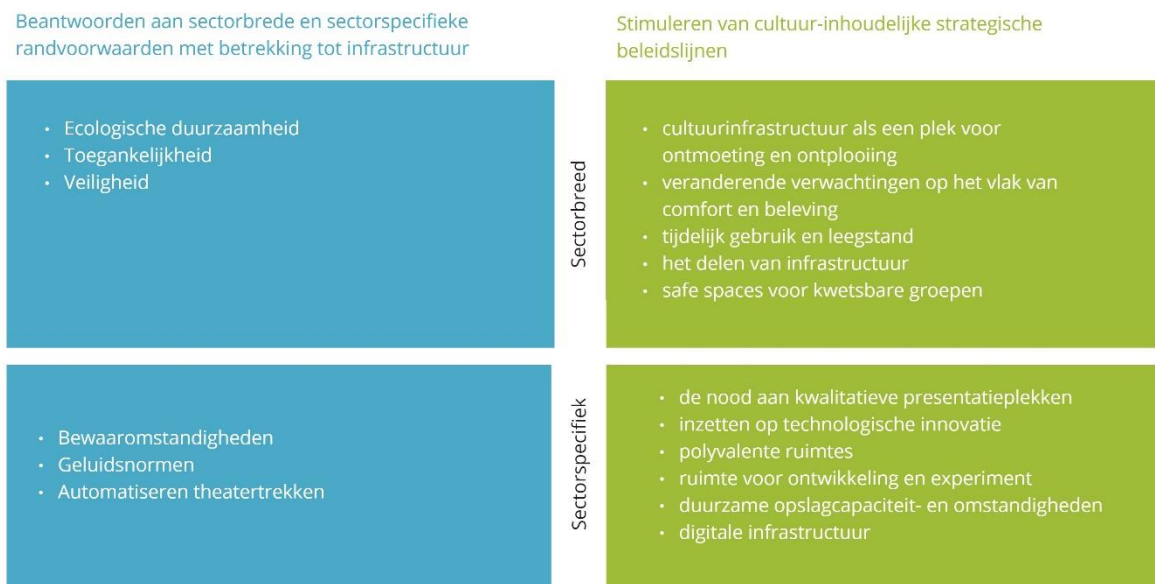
Beantwoorden aan sectorbrede en sectorspecifieke randvoorwaarden met betrekking tot infrastructuur

Stimuleren van cultuur-inhoudelijke strategische beleidslijnen

• Ecologische duurzaamheid
• Toegankelijkheid
• Veiligheid

Sectorbreed

• cultuurinfrastructuur als een plek voor ontmoeting en ontplooiing
• veranderende verwachtingen op het vlak van comfort en beleving
• tijdelijk gebruik en leegstand
• het delen van infrastructuur
• safe spaces voor kwetsbare groepen

• Bewaaromstandigheden
• Geluidsnormen
• Automatiseren theatertrekken

Sectorspecifiek

• de nood aan kwalitatieve presentatieplekken
• inzetten op technologische innovatie
• polyvalente ruimtes
• ruimte voor ontwikkeling en experiment
• duurzame opslagcapaciteit- en omstandigheden
• digitale infrastructuur